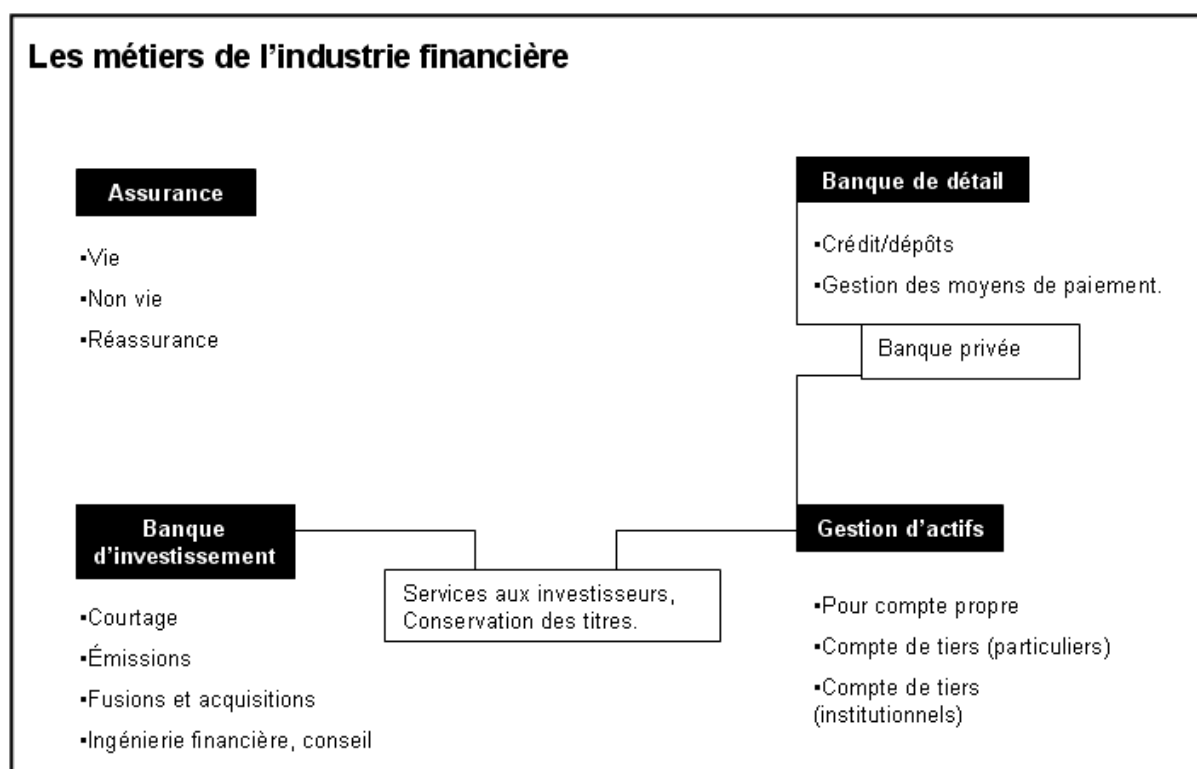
Les métiers de l'industrie financière

Assurance

▪Vie
▪Non vie
▪Réassurance

Banque de détail

▪Crédit/dépôts
▪Gestion des moyens de paiement.

Banque privée

Banque d'investissement

▪Courtage
▪Émissions
▪Fusions et acquisitions
▪Ingénierie financière, conseil

Services aux investisseurs, Conservation des titres.

Gestion d'actifs

▪Pour compte propre
▪Compte de tiers (particuliers)
▪Compte de tiers (institutionnels)